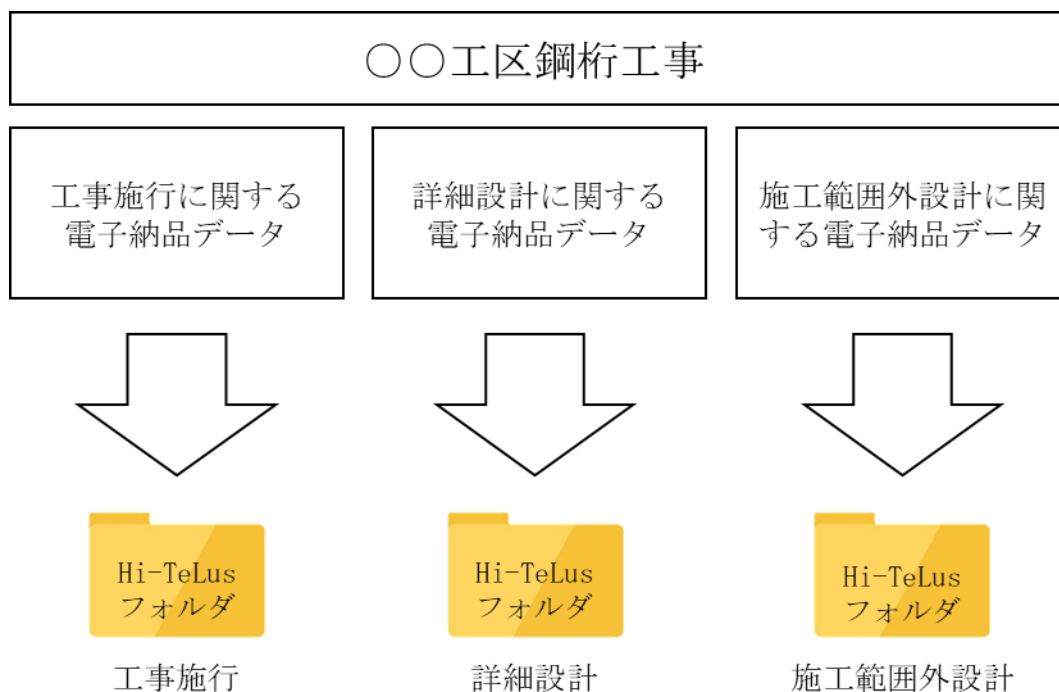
○○工区鋼桁工事

工事施行に関する電子納品データ

詳細設計に関する電子納品データ

施工範囲外設計に関する電子納品データ

Hi-TeLus フォルダ

工事施行

Hi-TeLus フォルダ

詳細設計

Hi-TeLus フォルダ

施工範囲外設計